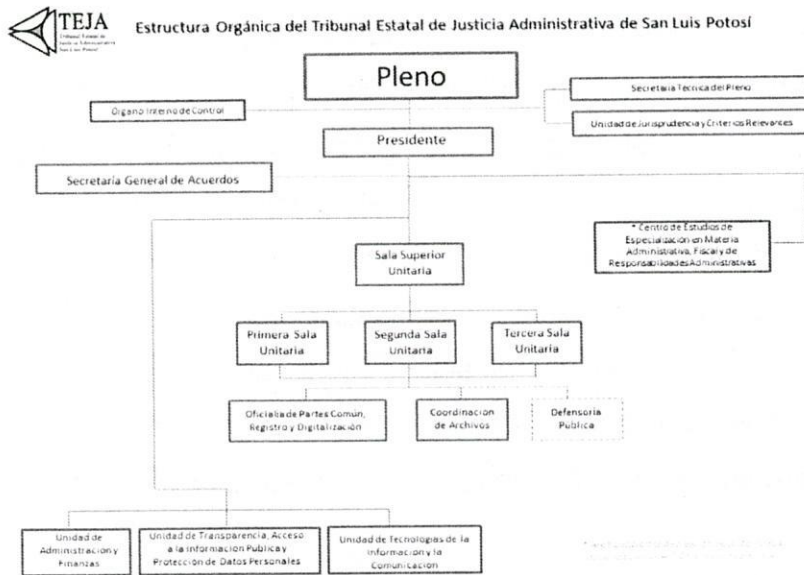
TEJA
Tribunal Estatal de Justicia Administrativa San Luis Potosí

Estructura Orgánica del Tribunal Estatal de Justicia Administrativa de San Luis Potosí

Pleno

Órgano Interno de Control

Secretaría Técnica del Pleno

Unidad de Jurisprudencia y Criterios Relevantes

Presidente

Secretaría General de Acuerdos

* Centro de Estudios de Especialización en Materia Administrativa, Fiscal y de Responsabilidades Administrativas

Sala Superior Unitaria

Primera Sala Unitaria

Segunda Sala Unitaria

Tercera Sala Unitaria

Oficialía de Partes Común, Registro y Digitalización

Coordinación de Archivos

Defensoría Pública

Unidad de Administración y Finanzas

Unidad de Transparencia, Acceso a la Información Pública y Protección de Datos Personales

Unidad de Tecnologías de la Información y la Comunicación

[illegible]